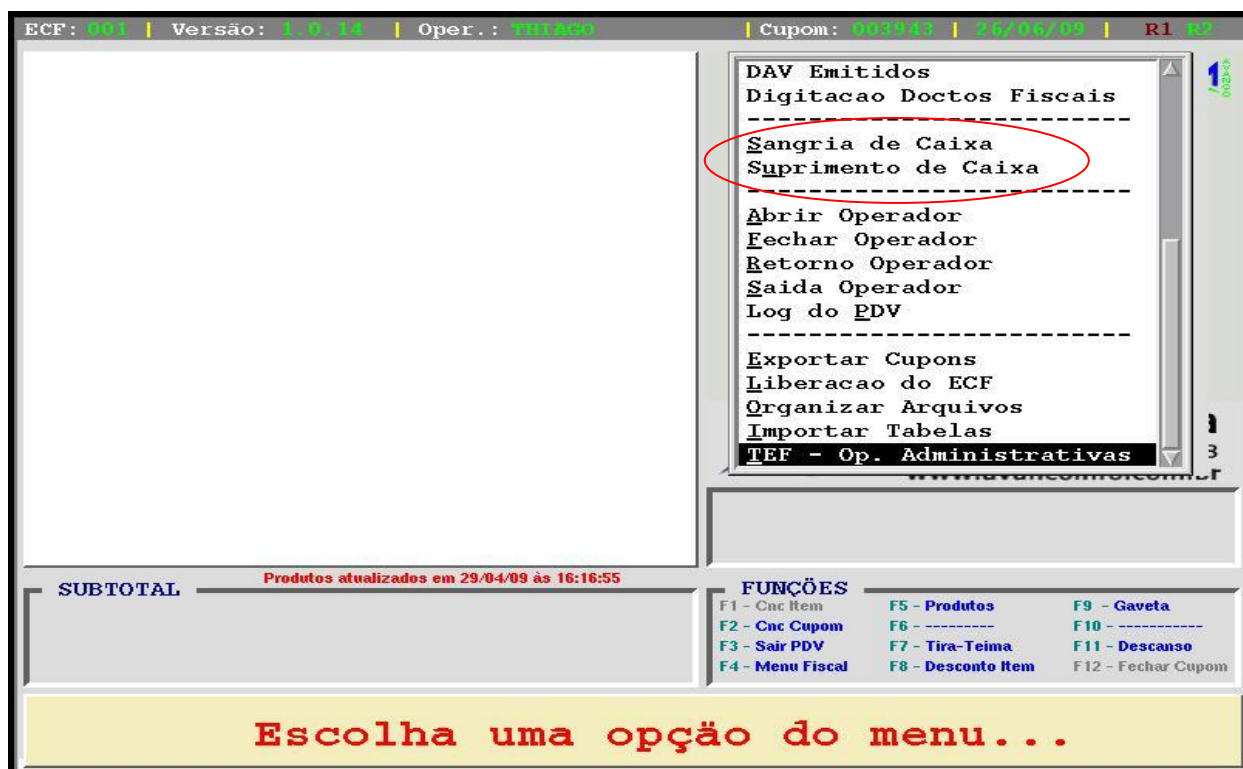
ECF: 001 | Versão: 1.0.14 | Oper.: THIAGO | Cupom: 003943 | 26/06/09 | R1 R2

DAV Emitidos
Digitacao Doctos Fiscais
------------------------
Sangria de Caixa
Suprimento de Caixa
------------------------
Abrir Operador
Fechar Operador
Retorno Operador
Saida Operador
Log do PDV
------------------------
Exportar Cupons
Liberacao do ECF
Organizar Arquivos
Importar Tabelas
TEF - Op. Administrativas

SUBTOTAL

Produtos atualizados em 29/04/09 às 16:16:55

FUNÇÕES

F1 - Cnc Item
F2 - Cnc Cupom
F3 - Sair PDV
F4 - Menu Fiscal
F5 - Produtos
F6 - ---------
F7 - Tira-Teima
F8 - Desconto Item
F9 - Gaveta
F10 - -----------
F11 - Descanso
F12 - Fechar Cupom

Escolha uma opção do menu...